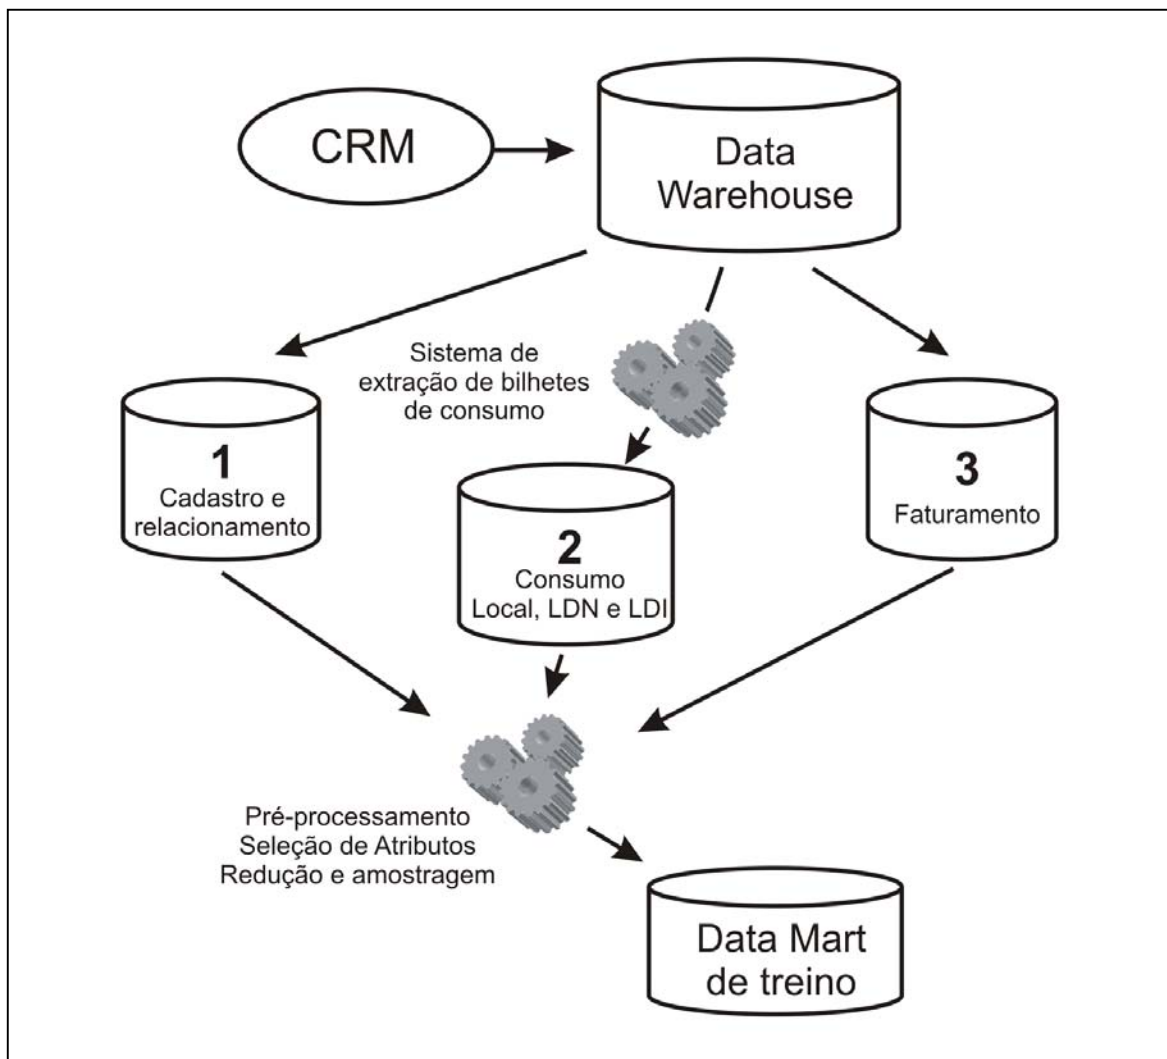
CRM

Data Warehouse

Sistema de extração de bilhetes de consumo

1
Cadastro e relacionamento

2
Consumo
Local, LDN e LDI

3
Faturamento

Pré-processamento
Seleção de Atributos
Redução e amostragem

Data Mart de treino